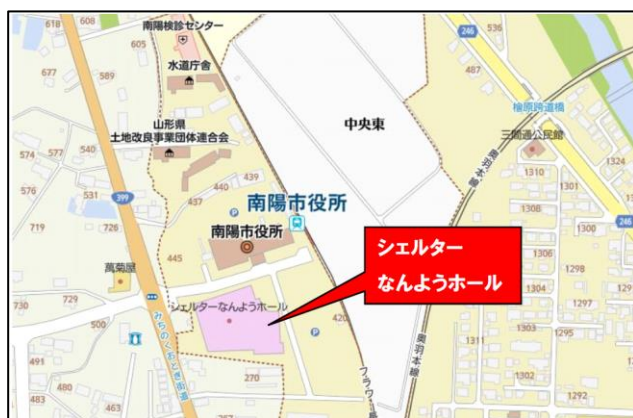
南陽検診センター
水道庁舎
山形県
土地改良事業団体連合会
中央東
南陽市役所
南陽市役所
シェルター
なんようホール
シェルターなんようホール
萬菊屋
三間通公民館
椋原跨道橋
フラワー
奥羽本線
みちのおく街道
618
608
605
677
589
574
577
540
576
531
399
719
726
439
440
437
445
730
729
500
491
480
483
463
270
420
246
487
1310
1301
1308
1306
1300
1298
1304
1297
1303
1295
1311
1302
1292
1324
246